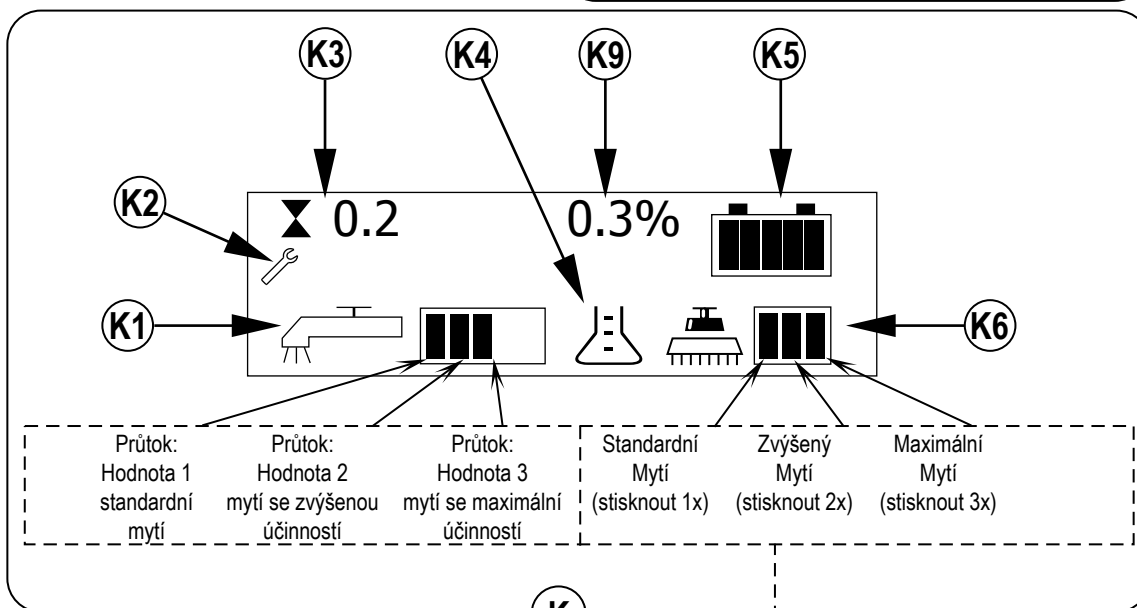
K3

K4

K9

K5

K2

0.2

0.3%

K1

K6

Průtok: Hodnota 1 standardní mytí

Průtok: Hodnota 2 mytí se zvýšenou účinností

Průtok: Hodnota 3 mytí se maximální účinností

Standardní Mytí (stisknout 1x)

Zvýšený Mytí (stisknout 2x)

Maximální Mytí (stisknout 3x)

K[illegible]